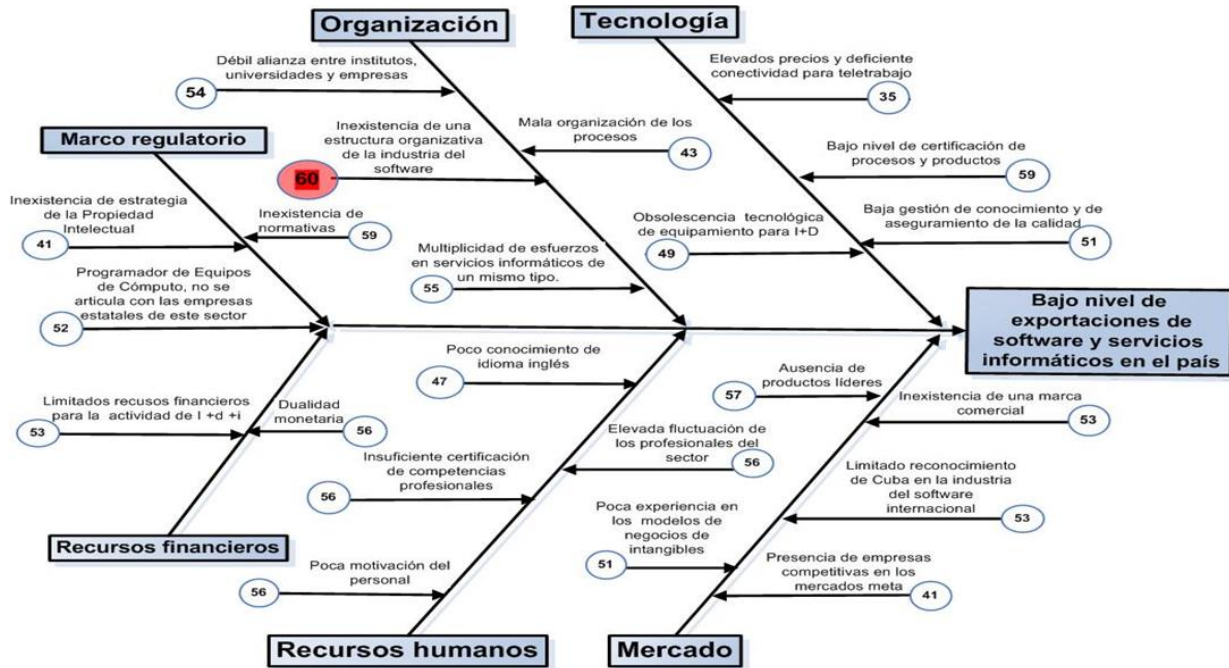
Organización

Tecnología

Débil alianza entre institutos, universidades y empresas

54

Elevados precios y deficiente conectividad para teletrabajo

35

Marco regulatorio

Inexistencia de una estructura organizativa de la industria del software

60

Mala organización de los procesos

43

Bajo nivel de certificación de procesos y productos

59

Inexistencia de estrategia de la Propiedad Intelectual

41

Inexistencia de normativas

59

Obsolescencia tecnológica de equipamiento para I+D

49

Baja gestión de conocimiento y de aseguramiento de la calidad

51

Multiplicidad de esfuerzos en servicios informáticos de un mismo tipo.

55

Programador de Equipos de Cómputo, no se articula con las empresas estatales de este sector

52

Bajo nivel de exportaciones de software y servicios informáticos en el país

Poco conocimiento de idioma inglés

47

Ausencia de productos líderes

57

Limitados recusos financieros para la actividad de I +d +i

53

Dualidad monetaria

56

Inexistencia de una marca comercial

53

Elevada fluctuación de los profesionales del sector

56

Insuficiente certificación de competencias profesionales

56

Limitado reconocimiento de Cuba en la industria del software internacional

53

Poca experiencia en los modelos de negocios de intangibles

51

Recursos financieros

Poca motivación del personal

56

Presencia de empresas competitivas en los mercados meta

41

Recursos humanos

Mercado